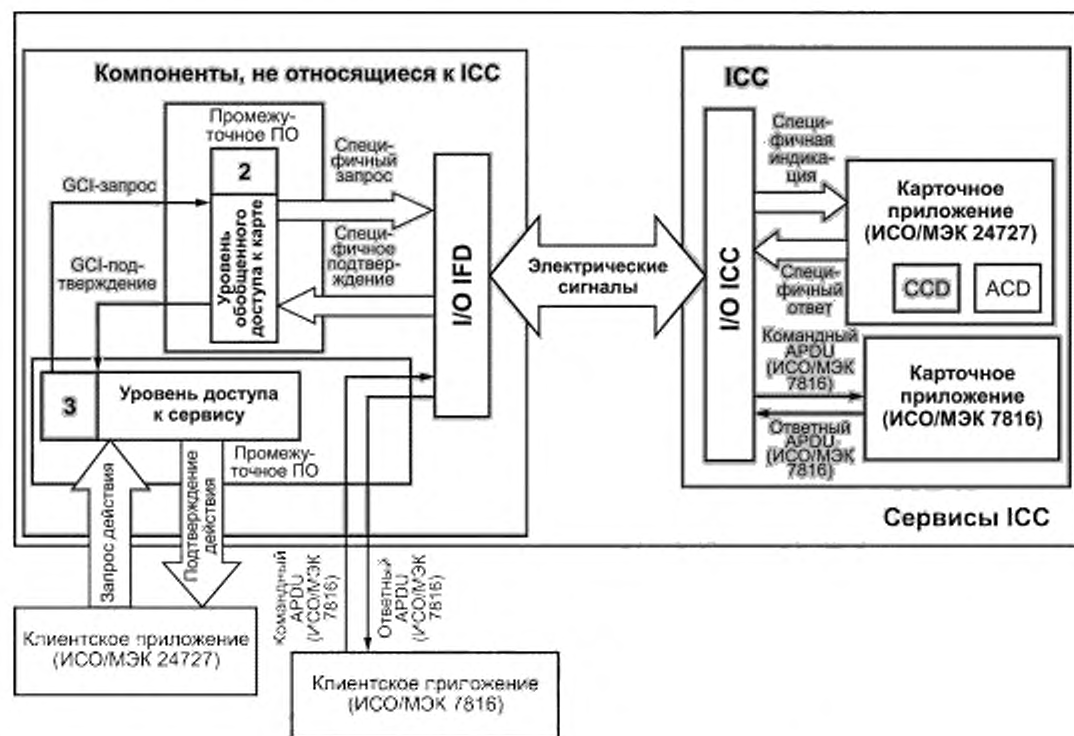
Компоненты, не относящиеся к ICC

Промежуточное ПО

2

Уровень обобщенного доступа к карте

GCI-запрос

GCI-подтверждение

Специфичный запрос

Специфичное подтверждение

I/O IFD

3

Уровень доступа к сервису

Промежуточное ПО

Запрос действия

Подтверждение действия

Командный APDU (ИСО/МЭК 7816)

Ответный APDU (ИСО/МЭК 7816)

Электрические сигналы

ICC

I/O ICC

Специфичная индикация

Специфичный ответ

Карточное приложение (ИСО/МЭК 24727)

CCD

ACD

Командный APDU (ИСО/МЭК 7816)

Ответный APDU (ИСО/МЭК 7816)

Карточное приложение (ИСО/МЭК 7816)

Сервисы ICC

Клиентское приложение (ИСО/МЭК 24727)

Клиентское пригожение (ИСО/МЭК 7816)